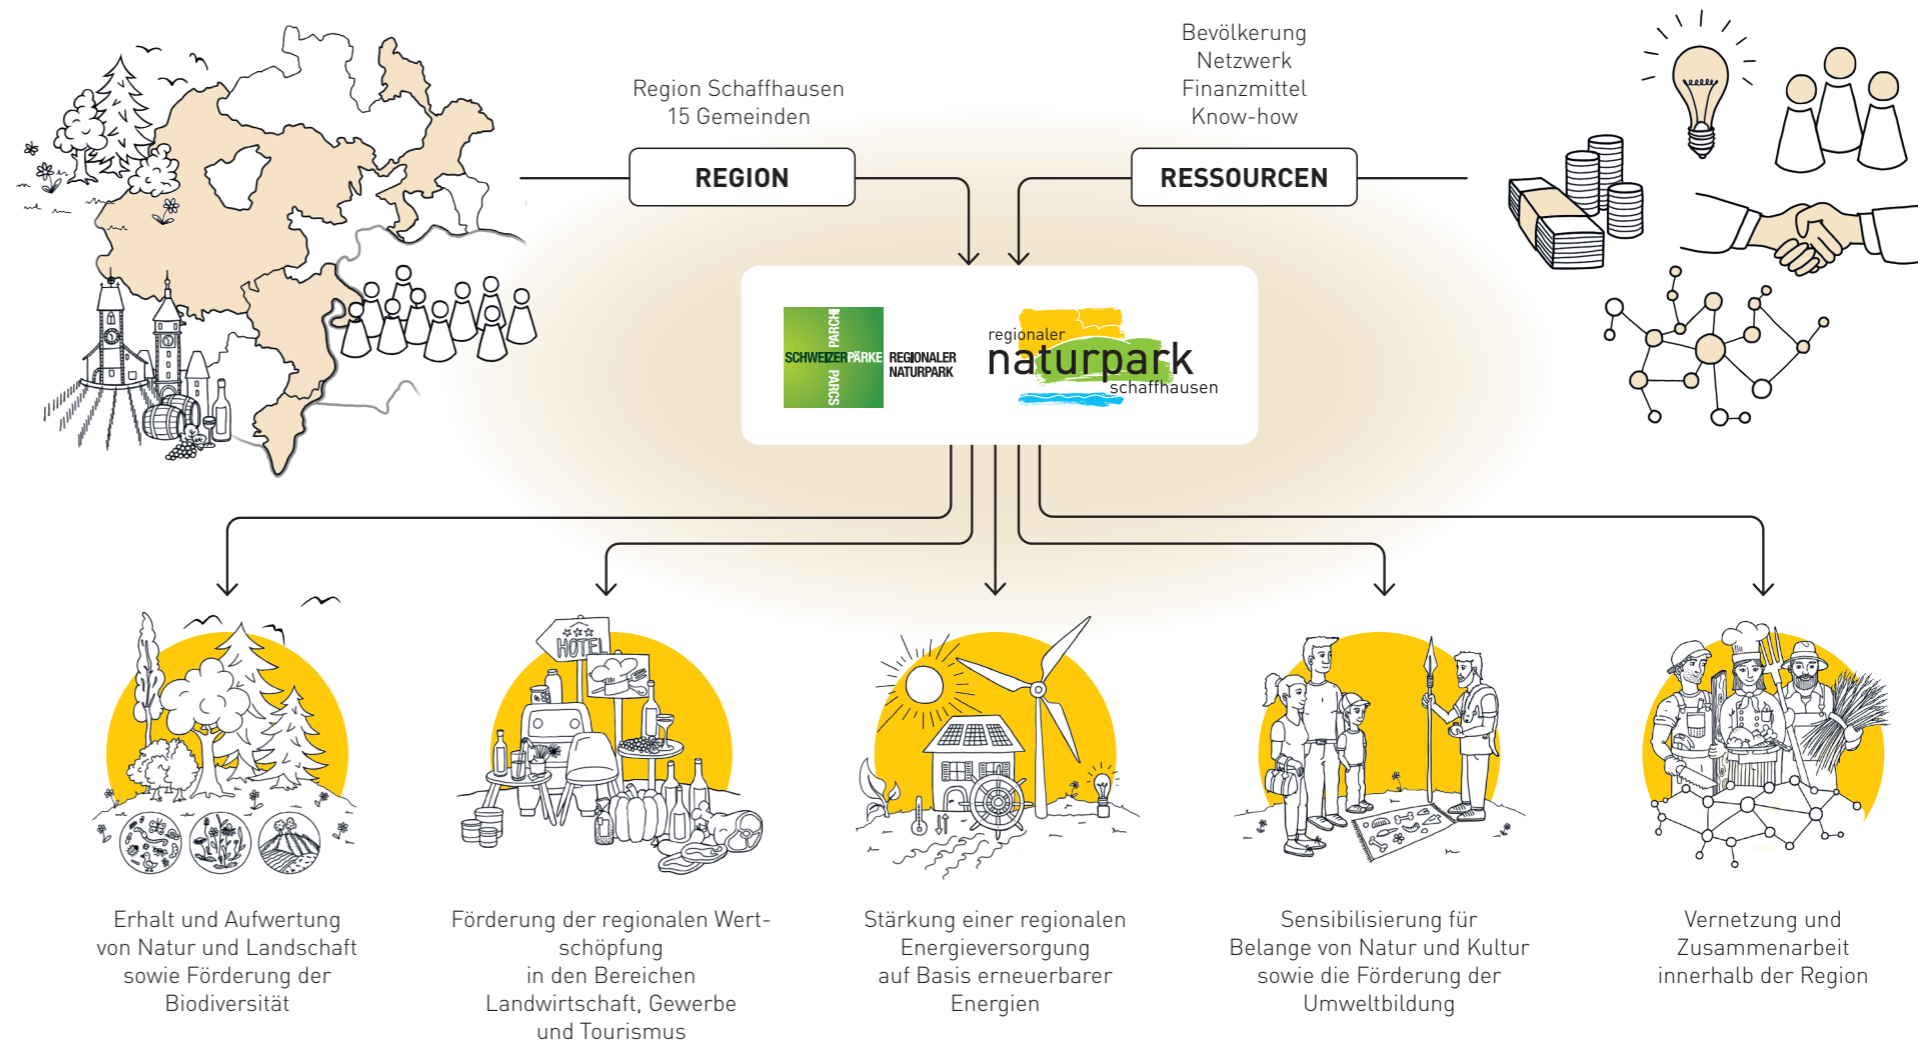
Region Schaffhausen
15 Gemeinden

REGION

Bevölkerung
Netzwerk
Finanzmittel
Know-how

RESSOURCEN

SCHWEIZER PÄRKE PARCHI PARCS
REGIONALER NATURPARK

regionaler naturpark schaffhausen

HOTEL

Erhalt und Aufwertung von Natur und Landschaft sowie Förderung der Biodiversität

Förderung der regionalen Wertschöpfung in den Bereichen Landwirtschaft, Gewerbe und Tourismus

Stärkung einer regionalen Energieversorgung auf Basis erneuerbarer Energien

Sensibilisierung für Belange von Natur und Kultur sowie die Förderung der Umweltbildung

Vernetzung und Zusammenarbeit innerhalb der Region